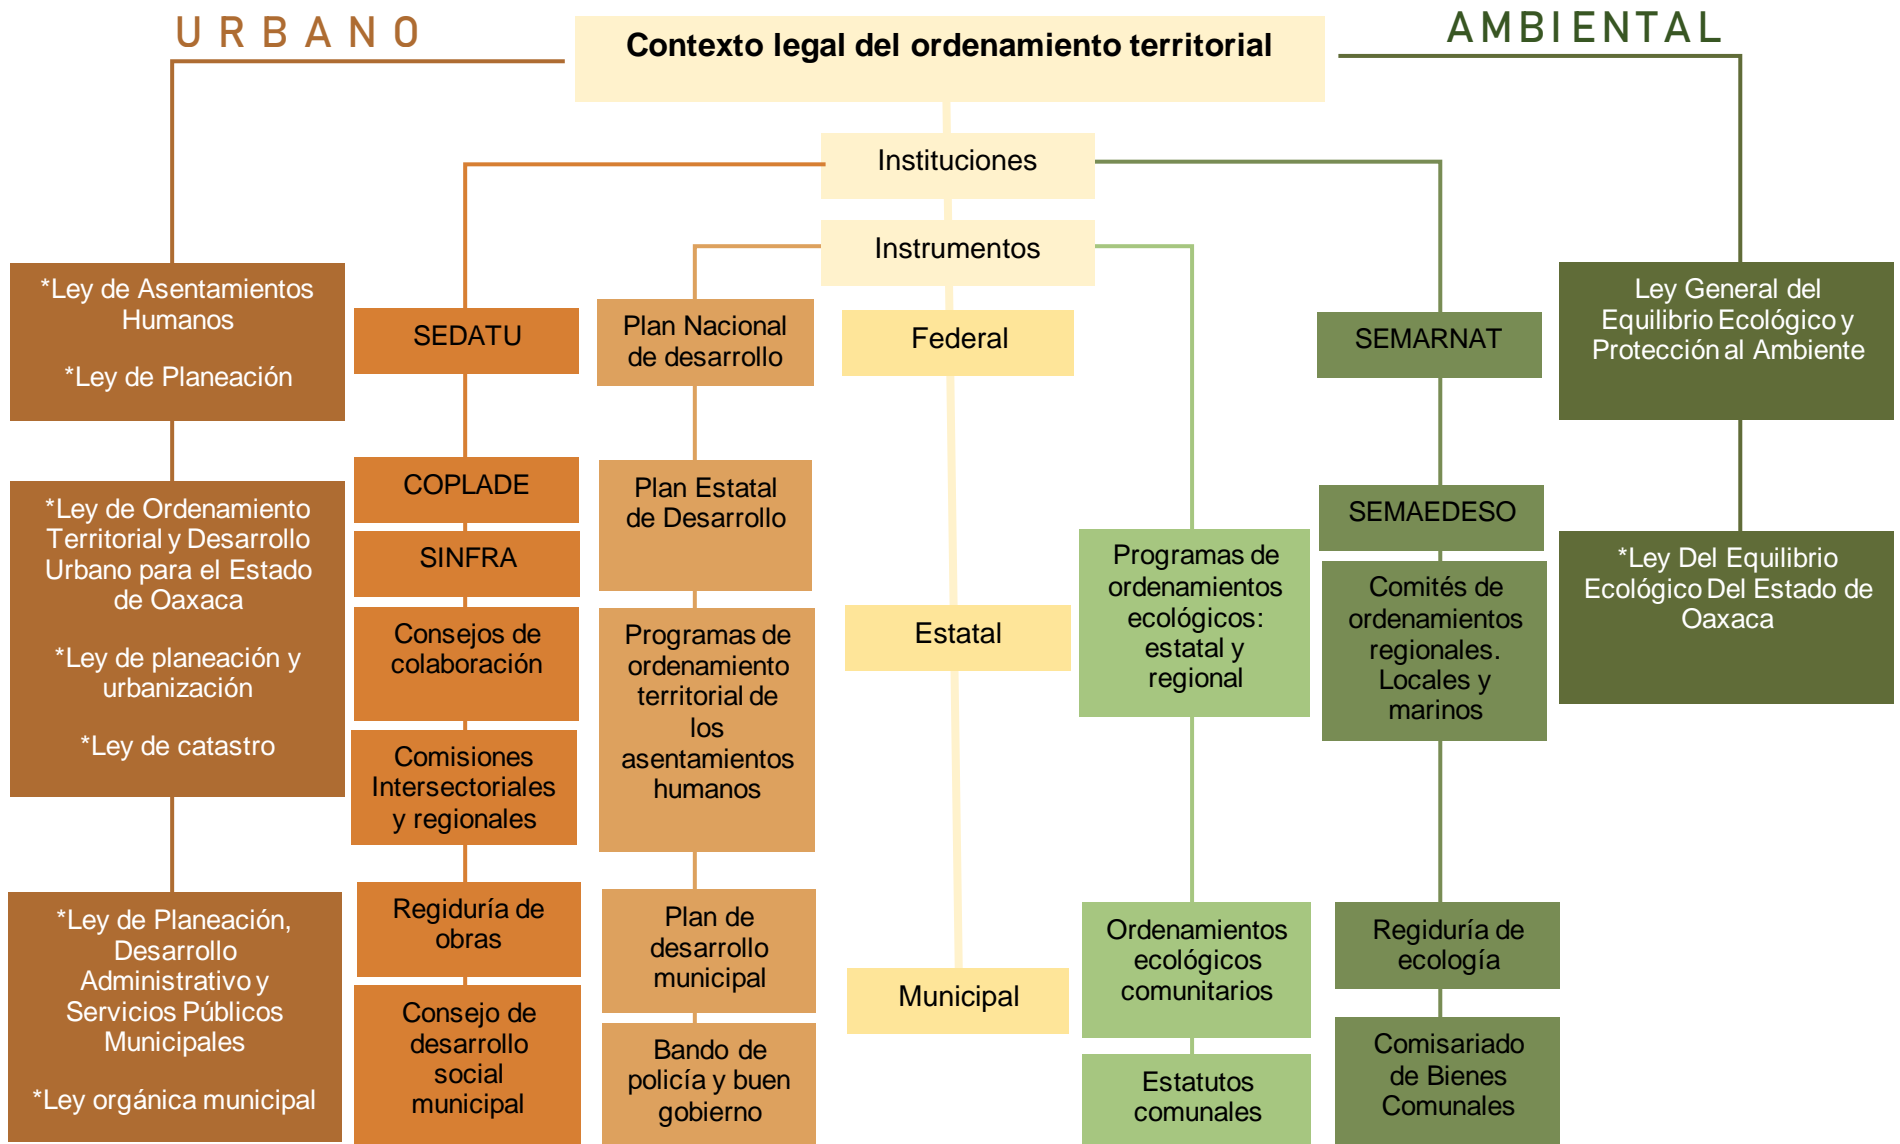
URBANO

Contexto legal del ordenamiento territorial

AMBIENTAL

Instituciones

Instrumentos

*Ley de Asentamientos Humanos

*Ley de Planeación

SEDATU

Plan Nacional de desarrollo

Federal

SEMARNAT

Ley General del Equilibrio Ecológico y Protección al Ambiente

*Ley de Ordenamiento Territorial y Desarrollo Urbano para el Estado de Oaxaca

*Ley de planeación y urbanización

*Ley de catastro

COPLADE

SINFRA

Consejos de colaboración

Comisiones Intersectoriales y regionales

Plan Estatal de Desarrollo

Programas de ordenamiento territorial de los asentamientos humanos

Estatal

Programas de ordenamientos ecológicos: estatal y regional

SEMAEDESO

Comités de ordenamientos regionales. Locales y marinos

*Ley Del Equilibrio Ecológico Del Estado de Oaxaca

*Ley de Planeación, Desarrollo Administrativo y Servicios Públicos Municipales

*Ley orgánica municipal

Regiduría de obras

Consejo de desarrollo social municipal

Plan de desarrollo municipal

Bando de policía y buen gobierno

Municipal

Ordenamientos ecológicos comunitarios

Estatutos comunales

Regiduría de ecología

Comisariado de Bienes Comunales